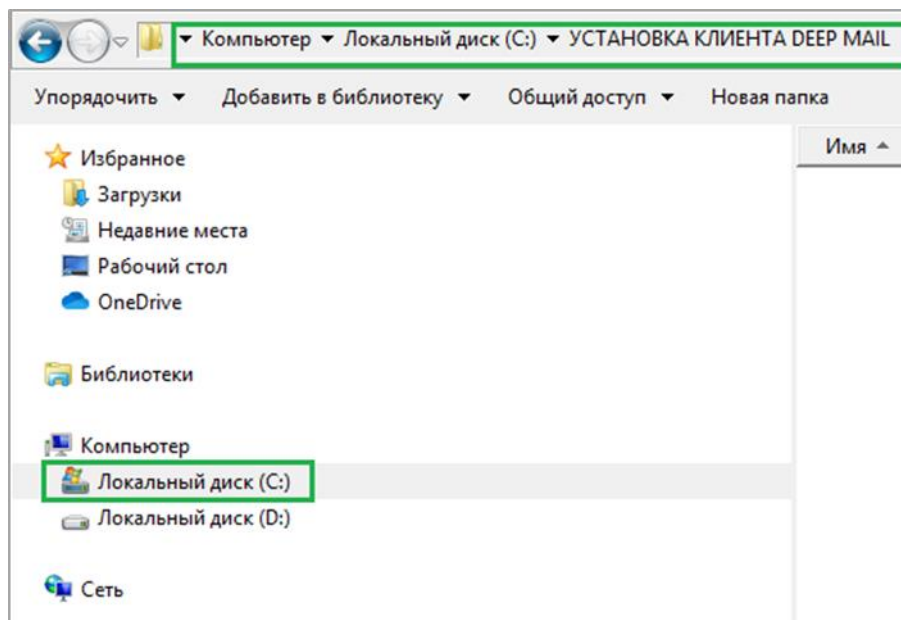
▸ Компьютер ▸ Локальный диск (C:) ▸ УСТАНОВКА КЛИЕНТА DEEP MAIL

Упорядочить ▾ Добавить в библиотеку ▾ Общий доступ ▾ Новая папка

Имя

Избранное
Загрузки
Недавние места
Рабочий стол
OneDrive

Библиотеки

Компьютер
Локальный диск (C:)
Локальный диск (D:)

Сеть